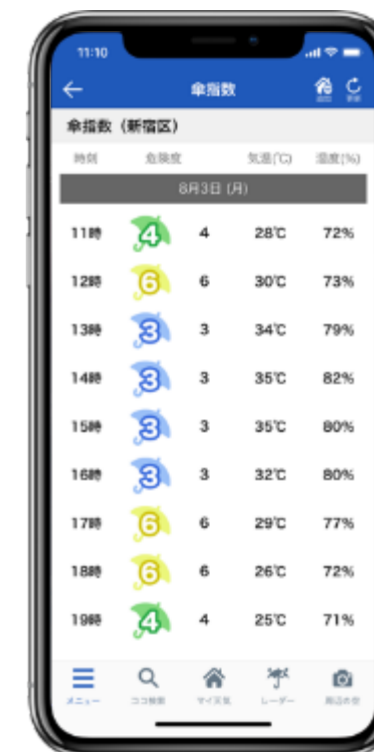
11:10

傘指数

傘指数（新宿区）

| 時刻 | 危険度 | | 気温(℃) | 湿度(%) |
|---|---|---|---|---|
| 8月3日 (月) | | | | |
| 11時 | 4 | 4 | 28℃ | 72% |
| 12時 | 6 | 6 | 30℃ | 73% |
| 13時 | 3 | 3 | 34℃ | 79% |
| 14時 | 3 | 3 | 35℃ | 82% |
| 15時 | 3 | 3 | 35℃ | 80% |
| 16時 | 3 | 3 | 32℃ | 80% |
| 17時 | 6 | 6 | 29℃ | 77% |
| 18時 | 6 | 6 | 26℃ | 72% |
| 19時 | 4 | 4 | 25℃ | 71% |

メニュー　ココ検索　マイ天気　レーダー　周辺の空